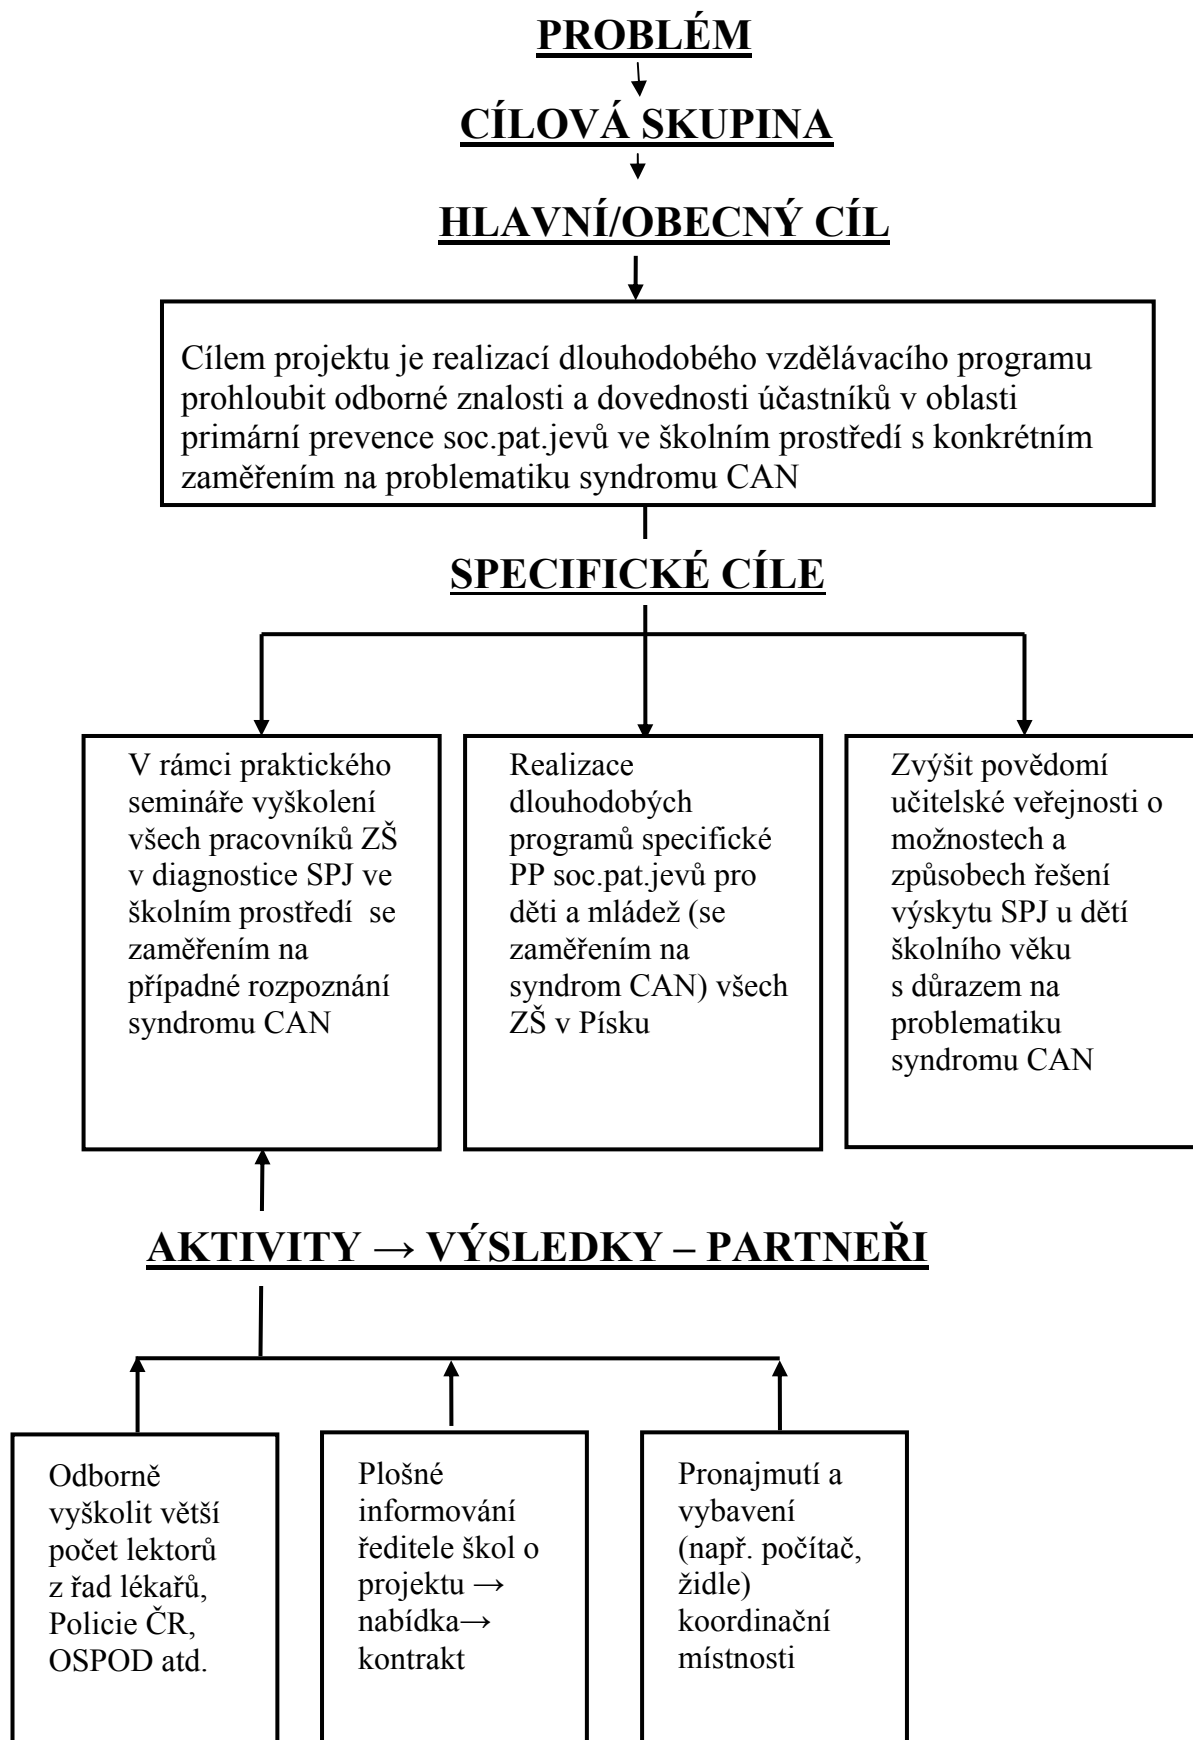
PROBLÉM

CÍLOVÁ SKUPINA

HLAVNÍ/OBECNÝ CÍL

Cílem projektu je realizací dlouhodobého vzdělávacího programu prohloubit odborné znalosti a dovednosti účastníků v oblasti primární prevence soc.pat.jevů ve školním prostředí s konkrétním zaměřením na problematiku syndromu CAN

SPECIFICKÉ CÍLE

V rámci praktického semináře vyškolení všech pracovníků ZŠ v diagnostice SPJ ve školním prostředí se zaměřením na případné rozpoznání syndromu CAN

Realizace dlouhodobých programů specifické PP soc.pat.jevů pro děti a mládež (se zaměřením na syndrom CAN) všech ZŠ v Písku

Zvýšit povědomí učitelské veřejnosti o možnostech a způsobech řešení výskytu SPJ u dětí školního věku s důrazem na problematiku syndromu CAN

AKTIVITY → VÝSLEDKY – PARTNEŘI

Odborně vyškolit větší počet lektorů z řad lékařů, Policie ČR, OSPOD atd.

Plošné informování ředitele škol o projektu → nabídka→ kontrakt

Pronajmutí a vybavení (např. počítač, židle) koordinační místnosti